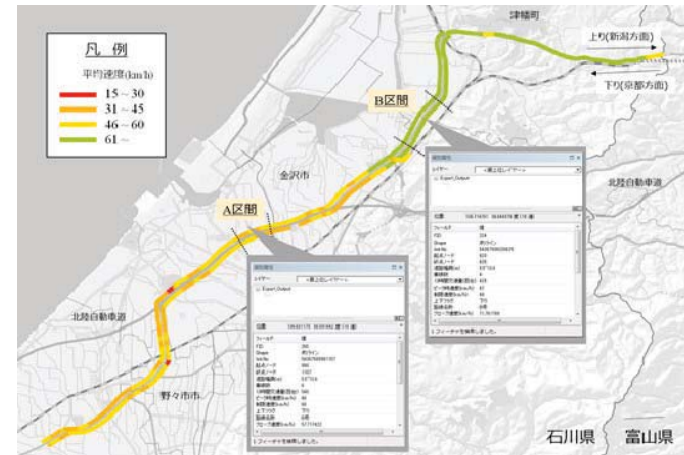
凡 例
平均速度(km/h)
15 ~ 30
31 ~ 45
46 ~ 60
61 ~

津幡町
上り(新潟方面)
下り(京都方面)
B区間
北陸自動車道
金沢市
A区間
北陸自動車道
野々市市
石川県 富山県

識別結果
レイヤー: <最上位レイヤー>
Export_Output
位置
フィールド 値
1 フィーチャを特定しました。

識別結果
レイヤー: <最上位レイヤー>
Export_Output
位置
フィールド 値
FID
Shape ポリライン
1 フィーチャを特定しました。